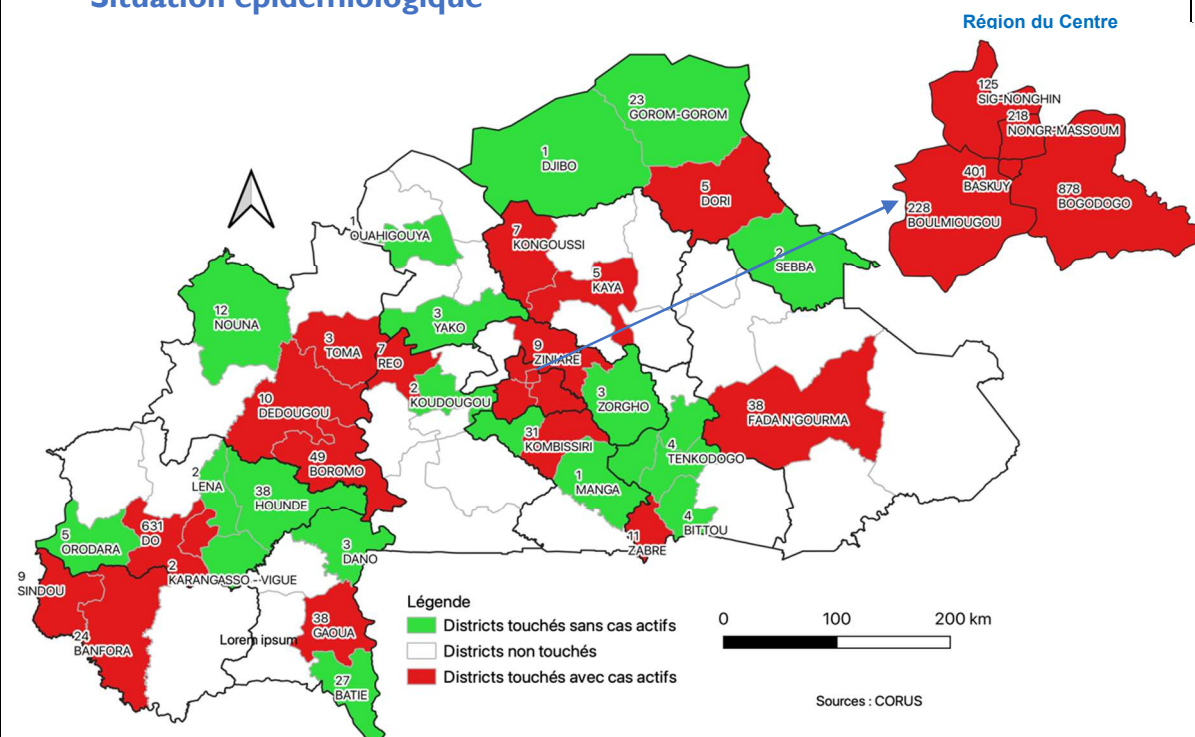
Situation épidémiologique

Région du Centre

125
SIG-NONGHIN
218
NONGR-MASSOUM
401
BASKUY
878
BOGODOGO
228
BOULMIOUGOU

23
GOROM-GOROM
1
DJIBO
5
DORI
7
KONGOUSSI
5
KAYA
2
SEBBA
1
OUAHIGOUYA
12
NOUNA
3
YAKO
3
TOMA
7
REO
9
ZINIARE
2
KOUDOUGOU
3
ZORGHO
10
DEDOUGOU
38
FADA N'GOURMA
49
BOROMO
31
KOMBISSIRI
4
TENKODOGO
2
LENA
38
HOUNDE
1
MANGA
5
ORODARA
631
DO
4
BITTOU
11
ZABRE
3
DANO
9
SINDOU
2
KARANGASSO - VIGUE
24
BANFORA
38
GAOUA
Lorem ipsum
27
BATIE

Légende
Districts touchés sans cas actifs
Districts non touchés
Districts touchés avec cas actifs

0 100 200 km

Sources : CORUS